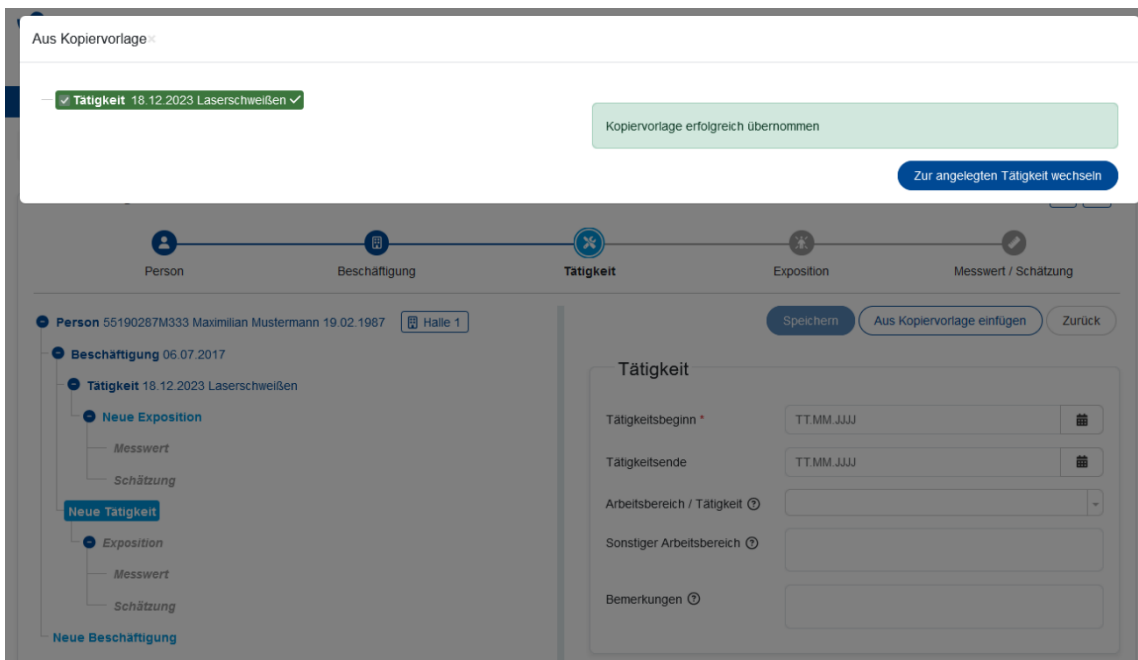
Aus Kopiervorlage

Tätigkeit 18.12.2023 Laserschweißen

Kopiervorlage erfolgreich übernommen

Zur angelegten Tätigkeit wechseln

Person
Beschäftigung
Tätigkeit
Exposition
Messwert / Schätzung

Person 55190287M333 Maximilian Mustermann 19.02.1987 Halle 1
Beschäftigung 06.07.2017
Tätigkeit 18.12.2023 Laserschweißen
Neue Exposition
Messwert
Schätzung
Neue Tätigkeit
Exposition
Messwert
Schätzung
Neue Beschäftigung

Speichern
Aus Kopiervorlage einfügen
Zurück

Tätigkeit
Tätigkeitsbeginn *
TT.MM.JJJJ
Tätigkeitsende
TT.MM.JJJJ
Arbeitsbereich / Tätigkeit
Sonstiger Arbeitsbereich
Bemerkungen